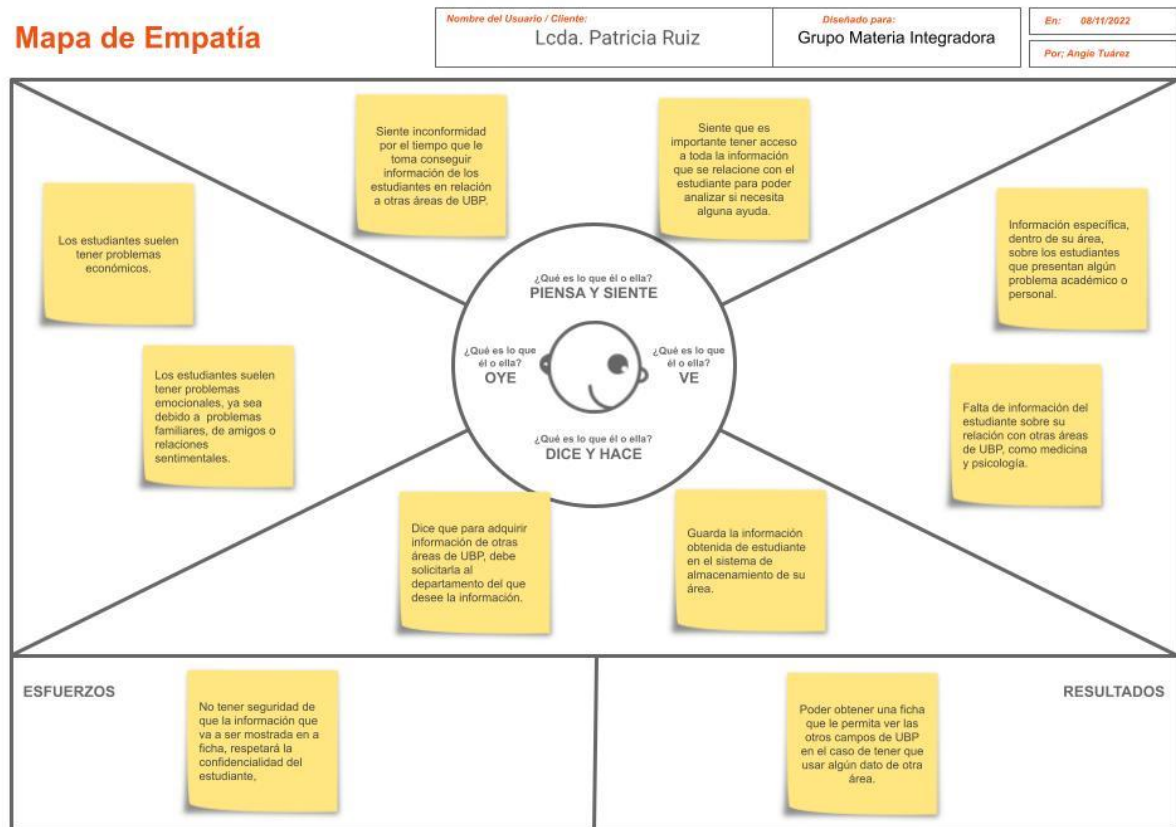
Mapa de Empatía

Nombre del Usuario / Cliente:
Lcda. Patricia Ruiz

Diseñado para:
Grupo Materia Integradora

En: 08/11/2022

Por; Angie Tuárez

Siente inconformidad por el tiempo que le toma conseguir información de los estudiantes en relación a otras áreas de UBP.

Siente que es importante tener acceso a toda la información que se relacione con el estudiante para poder analizar si necesita alguna ayuda.

Los estudiantes suelen tener problemas económicos.

Información específica, dentro de su área, sobre los estudiantes que presentan algún problema académico o personal.

¿Qué es lo que él o ella?
PIENSA Y SIENTE

¿Qué es lo que él o ella?
OYE

¿Qué es lo que él o ella?
VE

¿Qué es lo que él o ella?
DICE Y HACE

Los estudiantes suelen tener problemas emocionales, ya sea debido a problemas familiares, de amigos o relaciones sentimentales.

Falta de información del estudiante sobre su relación con otras áreas de UBP, como medicina y psicología.

Dice que para adquirir información de otras áreas de UBP, debe solicitarla al departamento del que desee la información.

Guarda la información obtenida de estudiante en el sistema de almacenamiento de su área.

ESFUERZOS

No tener seguridad de que la información que va a ser mostrada en a ficha, respetará la confidencialidad del estudiante,

RESULTADOS

Poder obtener una ficha que le permita ver las otros campos de UBP en el caso de tener que usar algún dato de otra área.